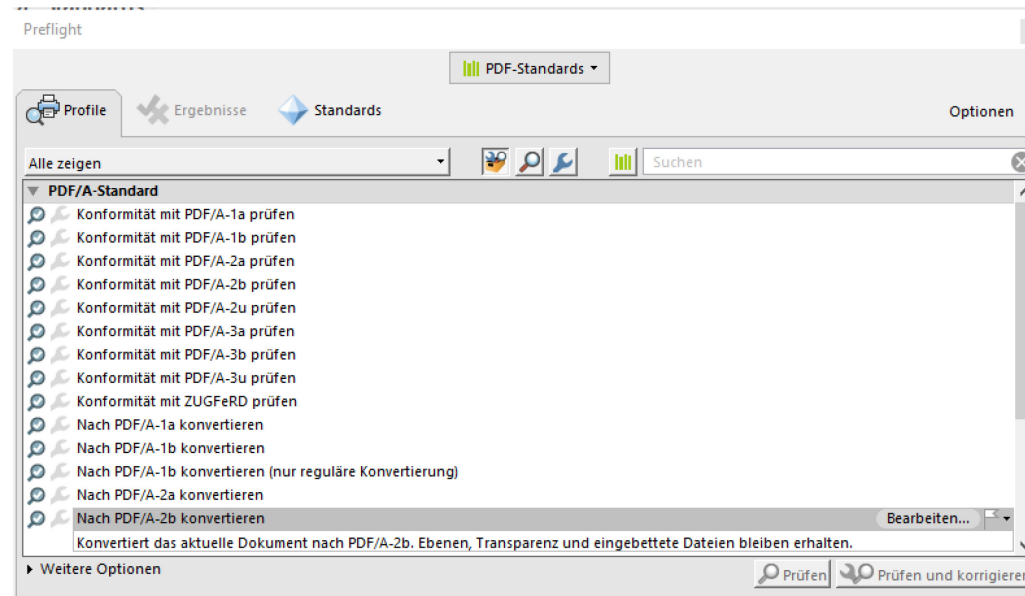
Preflight

PDF-Standards

Profile
Ergebnisse
Standards
Optionen

Alle zeigen
Suchen

PDF/A-Standard
Konformität mit PDF/A-1a prüfen
Konformität mit PDF/A-1b prüfen
Konformität mit PDF/A-2a prüfen
Konformität mit PDF/A-2b prüfen
Konformität mit PDF/A-2u prüfen
Konformität mit PDF/A-3a prüfen
Konformität mit PDF/A-3b prüfen
Konformität mit PDF/A-3u prüfen
Konformität mit ZUGFeRD prüfen
Nach PDF/A-1a konvertieren
Nach PDF/A-1b konvertieren
Nach PDF/A-1b konvertieren (nur reguläre Konvertierung)
Nach PDF/A-2a konvertieren
Nach PDF/A-2b konvertieren
Bearbeiten...
Konvertiert das aktuelle Dokument nach PDF/A-2b. Ebenen, Transparenz und eingebettete Dateien bleiben erhalten.

Weitere Optionen
Prüfen
Prüfen und korrigieren